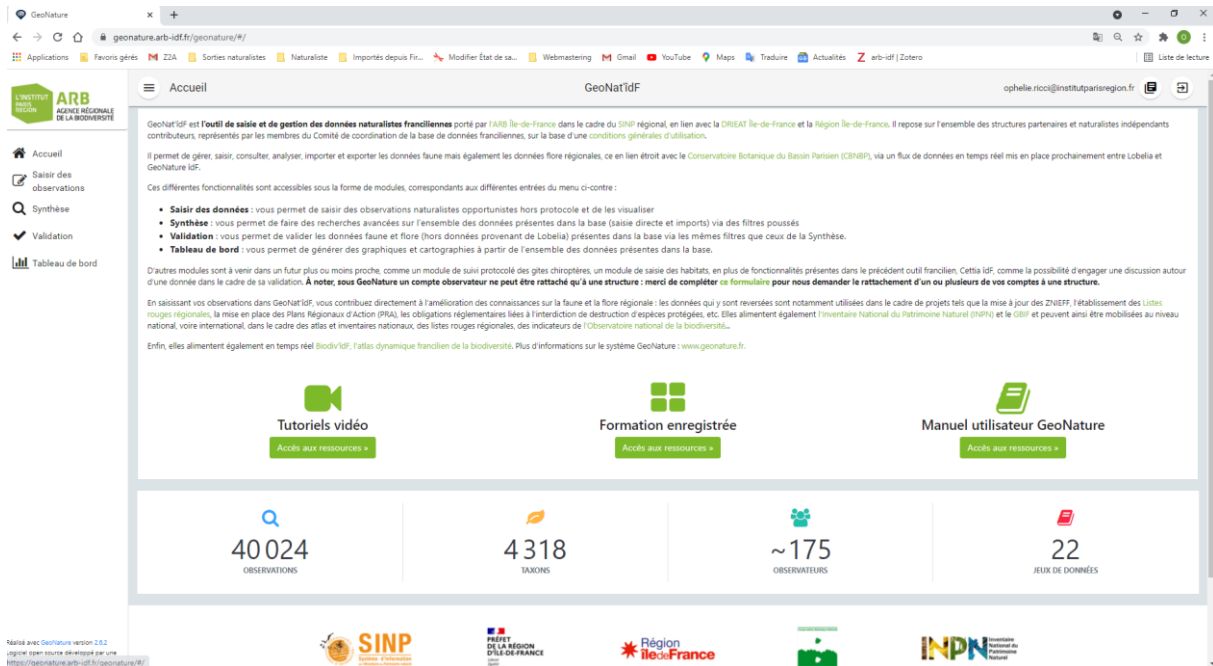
GeoNature ×  +

geonature.arb-idf.fr/geonature/#/

Applications  Favoris gérés  Z2A  Sorties naturalistes  Naturaliste  Importés depuis Fir...  Modifier État de sa...  Webmastering  Gmail  YouTube  Maps  Traduire  Actualités  arb-idf | Zotero  Liste de lecture

L'INSTITUT PARIS REGION ARB AGENCE RÉGIONALE DE LA BIODIVERSITÉ

Accueil  GeoNat'îdF  ophelie.ricci@institutparisregion.fr

Accueil
Saisir des observations
Synthèse
Validation
Tableau de bord

GeoNat'îdF est l'outil de saisie et de gestion des données naturalistes franciliennes porté par l'ARB Île-de-France dans le cadre du SINP régional, en lien avec la DRIEAT Île-de-France et la Région Île-de-France. Il repose sur l'ensemble des structures partenaires et naturalistes indépendants contributeurs, représentés par les membres du Comité de coordination de la base de données franciliennes, sur la base d'une conditions générales d'utilisation.

Il permet de gérer, saisir, consulter, analyser, importer et exporter les données faune mais également les données flore régionales, ce en lien étroit avec le Conservatoire Botanique du Bassin Parisien (CBNBP), via un flux de données en temps réel mis en place prochainement entre Lobelia et GeoNature îdF.

Ces différentes fonctionnalités sont accessibles sous la forme de modules, correspondants aux différentes entrées du menu ci-contre :

• Saisir des données : vous permet de saisir des observations naturalistes opportunistes hors protocole et de les visualiser
• Synthèse : vous permet de faire des recherches avancées sur l'ensemble des données présentes dans la base (saisie directe et imports) via des filtres poussés
• Validation : vous permet de valider les données faune et flore (hors données provenant de Lobelia) présentes dans la base via les mêmes filtres que ceux de la Synthèse.
• Tableau de bord : vous permet de générer des graphiques et cartographies à partir de l'ensemble des données présentes dans la base.

D'autres modules sont à venir dans un futur plus ou moins proche, comme un module de suivi protocolé des gîtes chiroptères, un module de saisie des habitats, en plus de fonctionnalités présentes dans le précédent outil francilien, Cettia IdF, comme la possibilité d'engager une discussion autour d'une donnée dans le cadre de sa validation. À noter, sous GeoNature un compte observateur ne peut être rattaché qu'à une structure : merci de compléter ce formulaire pour nous demander le rattachement d'un ou plusieurs de vos comptes à une structure.

En saisissant vos observations dans GeoNat'îdF, vous contribuez directement à l'amélioration des connaissances sur la faune et la flore régionale : les données qui y sont reversées sont notamment utilisées dans le cadre de projets tels que la mise à jour des ZNIEFF, l'établissement des Listes rouges régionales, la mise en place des Plans Régionaux d'Action (PRA), les obligations réglementaires liées à l'interdiction de destruction d'espèces protégées, etc. Elles alimentent également l'Inventaire National du Patrimoine Naturel (INPN) et le GBIF et peuvent ainsi être mobilisées au niveau national, voire international, dans le cadre des atlas et inventaires nationaux, des listes rouges régionales, des indicateurs de l'Observatoire national de la biodiversité...

Enfin, elles alimentent également en temps réel Biodiv'îdF, l'atlas dynamique francilien de la biodiversité. Plus d'informations sur le système GeoNature : www.geonature.fr.

Tutoriels vidéo
Accès aux ressources »

Formation enregistrée
Accès aux ressources »

Manuel utilisateur GeoNature
Accès aux ressources »

40 024
OBSERVATIONS

4 318
TAXONS

~175
OBSERVATEURS

22
JEUX DE DONNÉES

Réalisé avec GeoNature version 2.6.2
Logiciel open source développé par une
https://geonature.arb-idf.fr/geonature/#/

SINP Système d'information
PRÉFET DE LA RÉGION D'ÎLE-DE-FRANCE
Région îledeFrance
INPN Inventaire National du Patrimoine Naturel